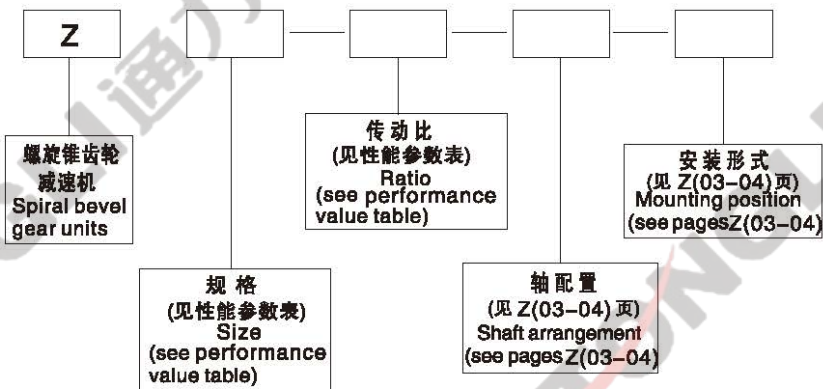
Z

螺旋锥齿轮减速机
Spiral bevel gear units

传动比
(见性能参数表)
Ratio
(see performance value table)

安装形式
(见 Z(03-04)页)
Mounting position
(see pagesZ(03-04)

规格
(见性能参数表)
Size
(see performance value table)

轴配置
(见 Z(03-04)页)
Shaft arrangement
(see pagesZ(03-04)